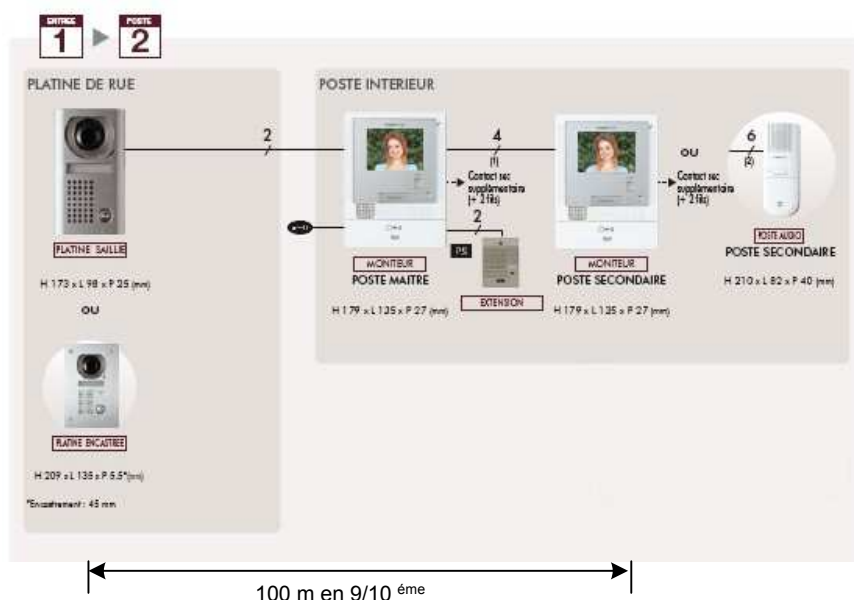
ENTREE
1
POSTE
2

PLATINE DE RUE

PLATINE SAILLIE

H 173 x L 98 x P 25 (mm)

OU

PLATINE ENCASTREE

H 209 x L 135 x P 5.5*(mm)

*Encastrement : 45 mm

2

POSTE INTERIEUR

MONITEUR
POSTE MAITRE

H 179 x L 135 x P 27 (mm)

4
(1)
Contact sec supplémentaire (+ 2 fils)

2

PS

EXTENSION

MONITEUR
POSTE SECONDAIRE

H 179 x L 135 x P 27 (mm)

OU

6
(2)
Contact sec supplémentaire (+ 2 fils)

POSTE AUDIO
POSTE SECONDAIRE

H 210 x L 82 x P 40 (mm)

100 m en 9/10 éme